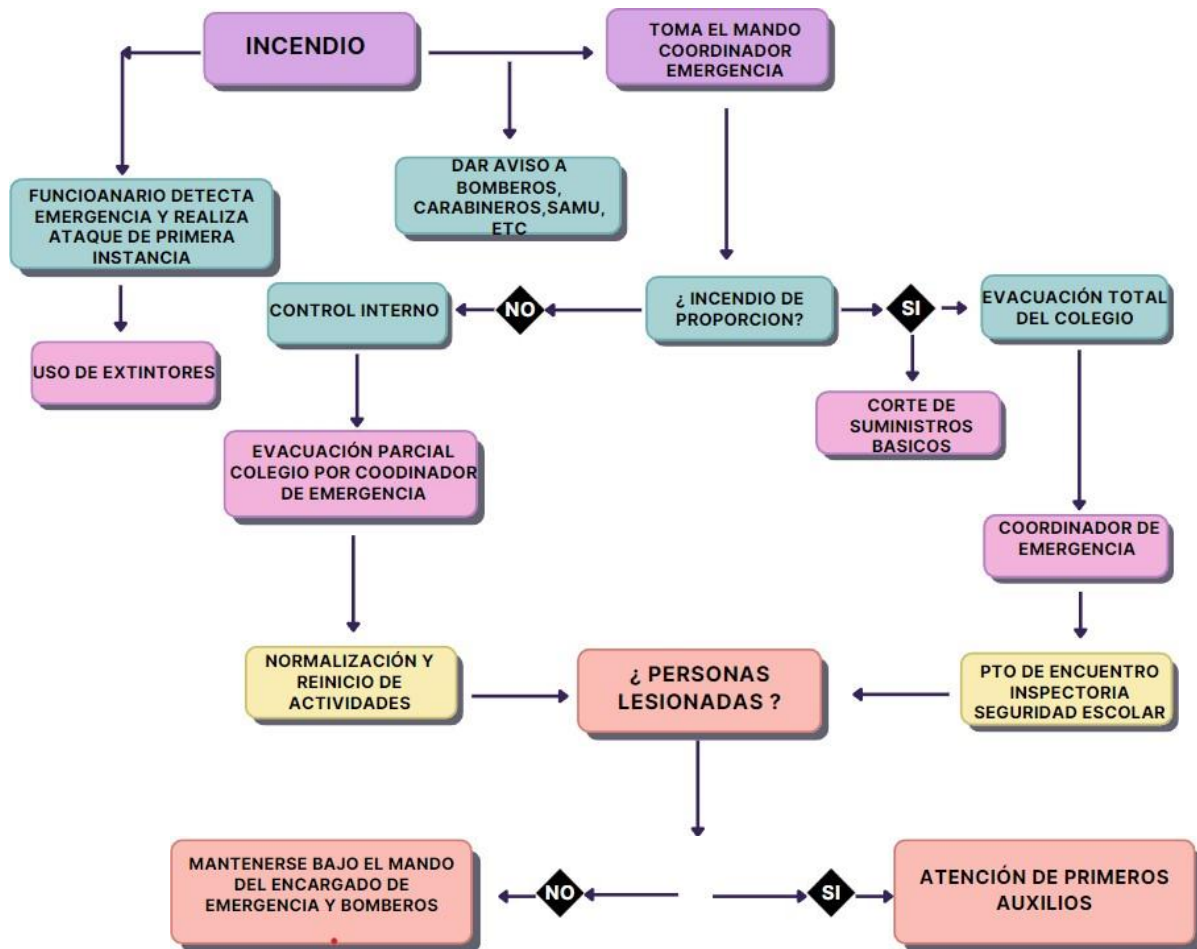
INCENDIO

TOMA EL MANDO COORDINADOR EMERGENCIA

DAR AVISO A BOMBEROS, CARABINEROS,SAMU, ETC

FUNCIOANARIO DETECTA EMERGENCIA Y REALIZA ATAQUE DE PRIMERA INSTANCIA

USO DE EXTINTORES

CONTROL INTERNO

NO

¿ INCENDIO DE PROPORCION?

SI

EVACUACIÓN TOTAL DEL COLEGIO

CORTE DE SUMINISTROS BASICOS

EVACUACIÓN PARCIAL COLEGIO POR COODINADOR DE EMERGENCIA

COORDINADOR DE EMERGENCIA

NORMALIZACIÓN Y REINICIO DE ACTIVIDADES

¿ PERSONAS LESIONADAS ?

PTO DE ENCUENTRO INSPECTORIA SEGURIDAD ESCOLAR

MANTENERSE BAJO EL MANDO DEL ENCARGADO DE EMERGENCIA Y BOMBEROS

NO

SI

ATENCIÓN DE PRIMEROS AUXILIOS